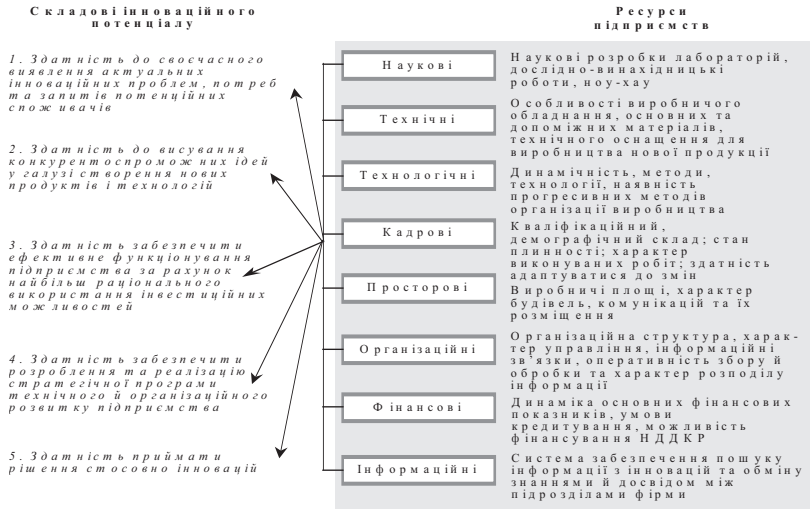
Складові інноваційного потенціалу

Ресурси підприємств

1. Здатність до своєчасного виявлення актуальних інноваційних проблем, потреб та запитів потенційних споживачів

2. Здатність до висування конкурентоспроможних ідей у галузі створення нових продуктів і технологій

3. Здатність забезпечити ефективне функціонування підприємства за рахунок найбільш раціонального використання інвестиційних можливостей

4. Здатність забезпечити розроблення та реалізацію стратегічної програми технічного й організаційного розвитку підприємства

5. Здатність приймати рішення стосовно інновацій

Наукові

Наукові розробки лабораторій, дослідно-винахідницькі роботи, ноу-хау

Технічні

Особливості виробничого обладнання, основних та допоміжних матеріалів, технічного оснащення для виробництва нової продукції

Технологічні

Динамічність, методи, технології, наявність прогресивних методів організації виробництва

Кадрові

Кваліфікаційний, демографічний склад; стан плинності; характер виконуваних робіт; здатність адаптуватися до змін

Просторові

Виробничі площі, характер будівель, комунікацій та їх розміщення

Організаційні

Організаційна структура, характер управління, інформаційні зв'язки, оперативність збору й обробки та характер розподілу інформації

Фінансові

Динаміка основних фінансових показників, умови кредитування, можливість фінансування НДДКР

Інформаційні

Система забезпечення пошуку інформації з інновацій та обміну знаннями й досвідом між підрозділами фірми